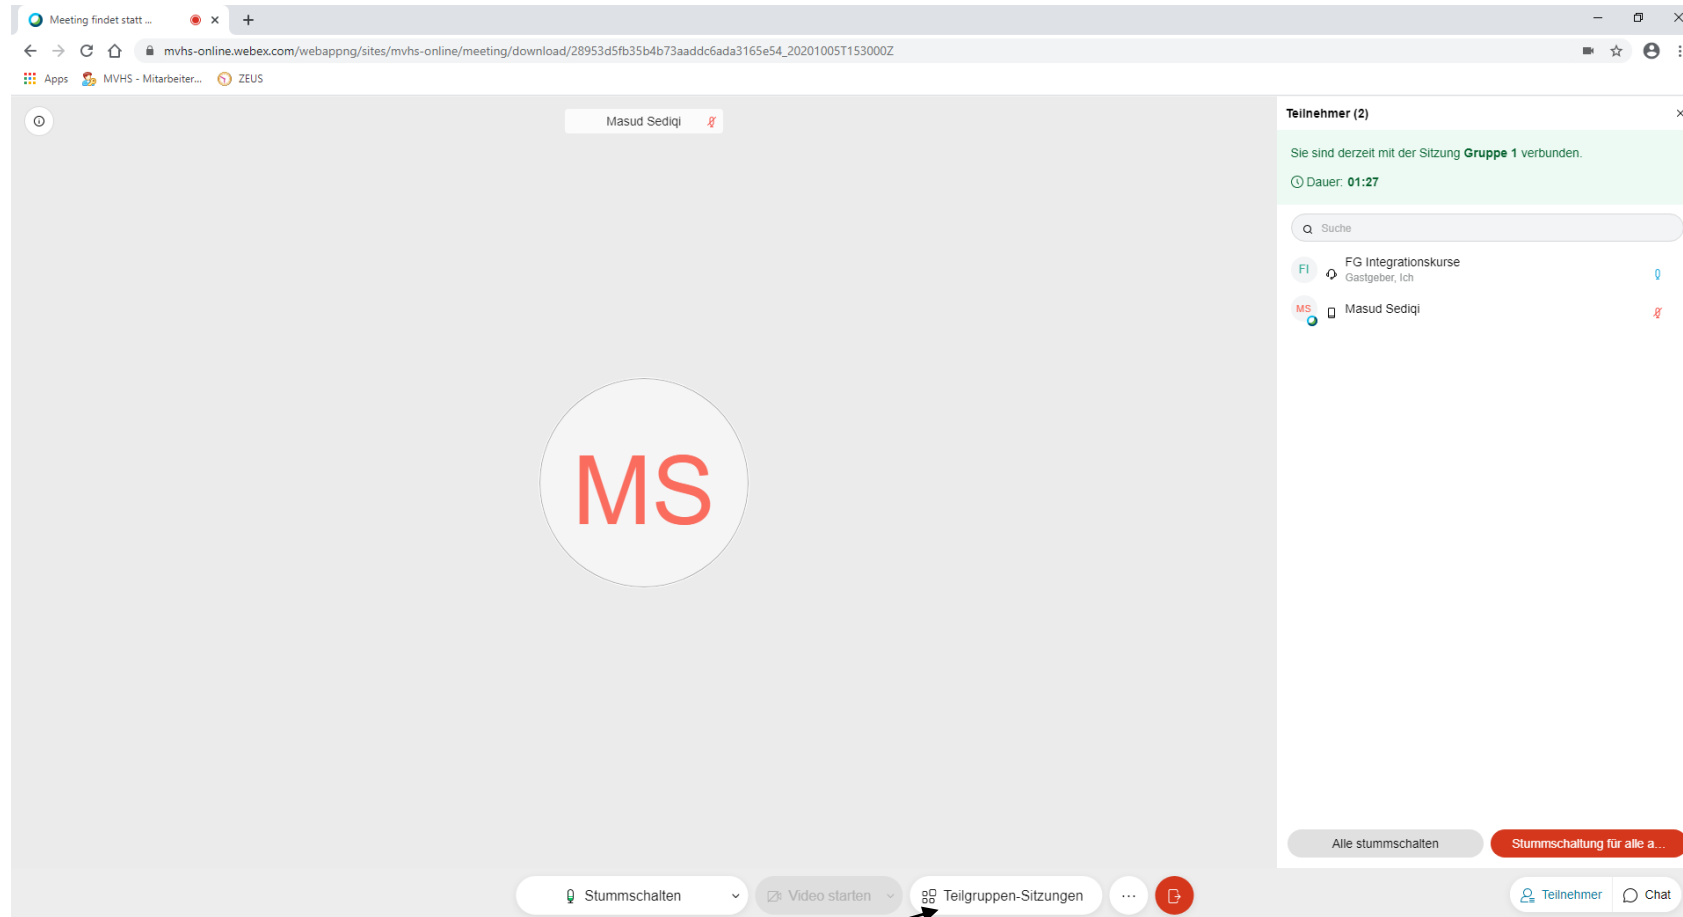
Meeting findet statt ...

mvhs-online.webex.com/webappng/sites/mvhs-online/meeting/download/28953d5fb35b4b73aaddc6ada3165e54_20201005T153000Z

Apps MVHS - Mitarbeiter... ZEUS

Masud Sediqi

MS

Teilnehmer (2)

Sie sind derzeit mit der Sitzung **Gruppe 1** verbunden.

Dauer: **01:27**

Suche

FI FG Integrationskurse
Gastgeber, Ich

MS Masud Sediqi

Alle stummschalten

Stummschaltung für alle a...

Stummschalten

Video starten

Teilgruppen-Sitzungen

...

Teilnehmer

Chat